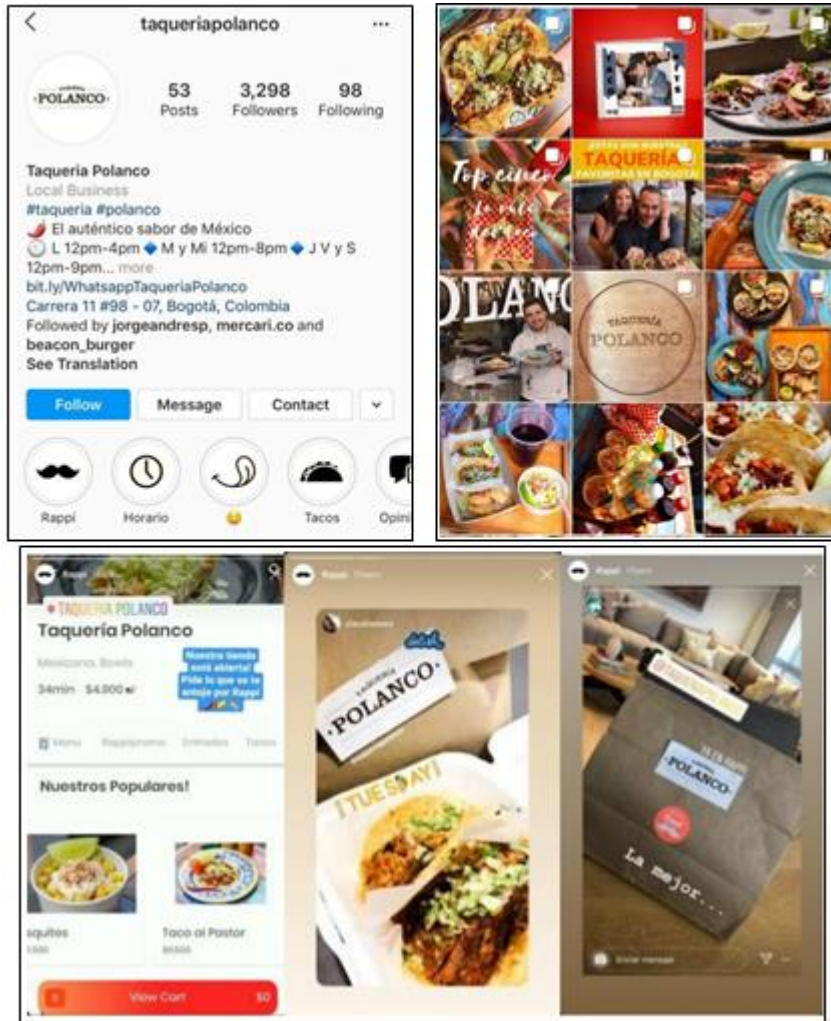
taqueriapolanco

POLANCO

53 Posts
3,298 Followers
98 Following

Taqueria Polanco
Local Business
#taqueria #polanco
🌶️ El auténtico sabor de México
🕛 L 12pm-4pm 🔷 M y Mi 12pm-8pm 🔷 J V y S 12pm-9pm... more
bit.ly/WhatsappTaqueriaPolanco
Carrera 11 #98 - 07, Bogotá, Colombia
Followed by jorgeandresp, mercari.co and beacon_burger
See Translation

Follow
Message
Contact

Rappi
Horario
😉
Tacos
Opini

Top cinco
TAQUERÍA
FAVORITAS EN BOGOTÁ
POLANCO
TAQUERÍA POLANCO

Rappi

TAQUERIA POLANCO
Taqueria Polanco
Mexicana, Bowls
34min $4.900
Nuestra tienda está abierta! Pide lo que se te antoje por Rappi
Menu Rappiprome Entradas Tacos
Nuestros Populares!
squites
Taco al Pastor
View Cart $0

Rappi
TAQUERIA POLANCO
TUESDAY
Rappi
POLANCO
La mejor...